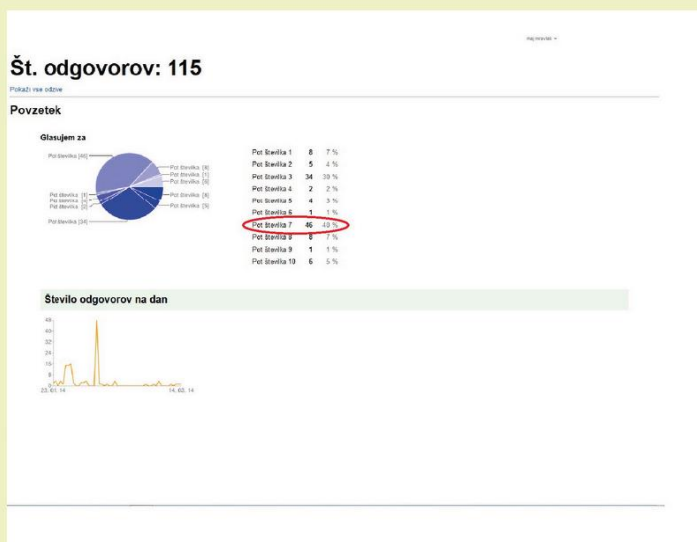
Št. odgovorov: 115

Pokaži vse odzive

Povzetek

Glasujem za

Pot številka [46]
Pot številka [4]
Pot številka [1]
Pot številka [8]
Pot številka [4]
Pot številka [5]
Pot številka [8]
Pot številka [2]
Pot številka [1]
Pot številka [34]

| | | |
|---|---|---|
| Pot številka 1 | 8 | 7 % |
| Pot številka 2 | 5 | 4 % |
| Pot številka 3 | 34 | 30 % |
| Pot številka 4 | 2 | 2 % |
| Pot številka 5 | 4 | 3 % |
| Pot številka 6 | 1 | 1 % |
| Pot številka 7 | 46 | 40 % |
| Pot številka 8 | 8 | 7 % |
| Pot številka 9 | 1 | 1 % |
| Pot številka 10 | 6 | 5 % |

Število odgovorov na dan

48
40
32
24
16
8
0
23. 01. 14
14. 03. 14